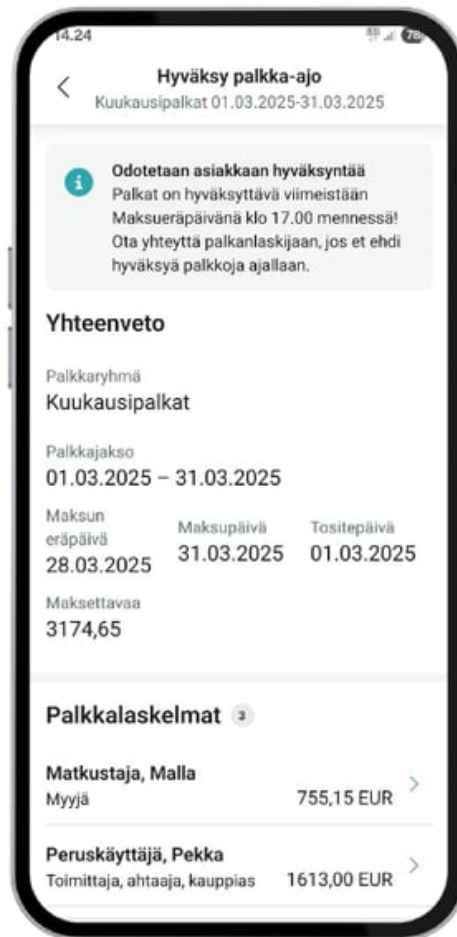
14.24

78

Hyväksy palkka-ajo
Kuukausipalkat 01.03.2025-31.03.2025

Odotetaan asiakkaan hyväksyntää
Palkat on hyväksyttävä viimeistään Maksueräpäivänä klo 17.00 mennessä! Ota yhteyttä palkanlaskijaan, jos et ehdi hyväksyä palkkoja ajallaan.

Yhteenveto

Palkkaryhmä
Kuukausipalkat

Palkkajakso
01.03.2025 – 31.03.2025

Maksun eräpäivä
28.03.2025

Maksupäivä
31.03.2025

Tositepäivä
01.03.2025

Maksettavaa
3174,65

Palkkalaskelmat 3

Matkustaja, Malla
Myyjä
755,15 EUR

Peruskäyttäjä, Pekka
Toimittaja, ahtaaja, kauppias
1613,00 EUR